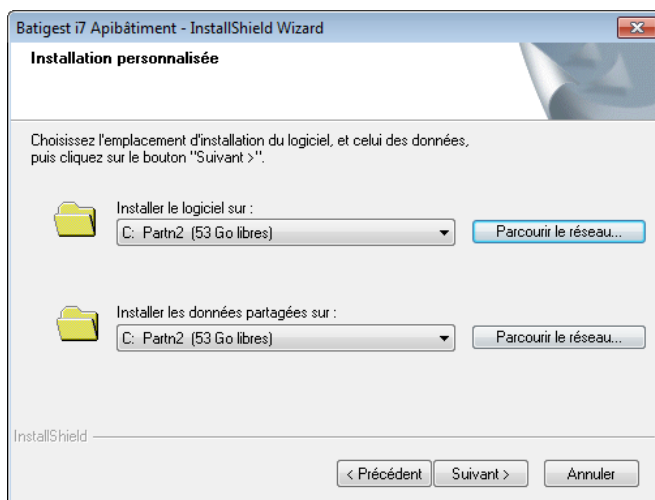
Batigest i7 Apibâtiment - InstallShield Wizard

Installation personnalisée

Choisissez l'emplacement d'installation du logiciel, et celui des données, puis cliquez sur le bouton "Suivant >".

Installer le logiciel sur :

C: Partn2 (53 Go libres)

Parcourir le réseau...

Installer les données partagées sur :

C: Partn2 (53 Go libres)

Parcourir le réseau...

InstallShield

< Précédent

Suivant >

Annuler